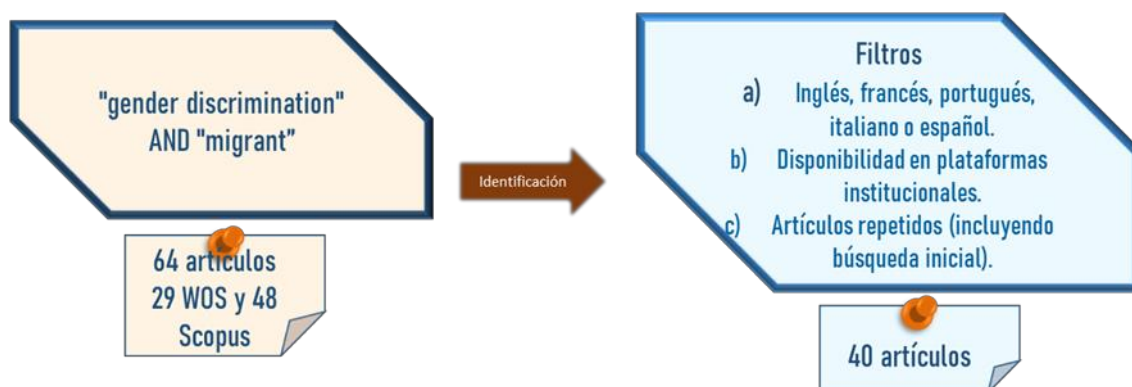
"gender discrimination" AND "migrant"

64 artículos
29 WOS y 48
Scopus

Identificación

Filtros
a) Inglés, francés, portugués, italiano o español.
b) Disponibilidad en plataformas institucionales.
c) Artículos repetidos (incluyendo búsqueda inicial).

40 artículos